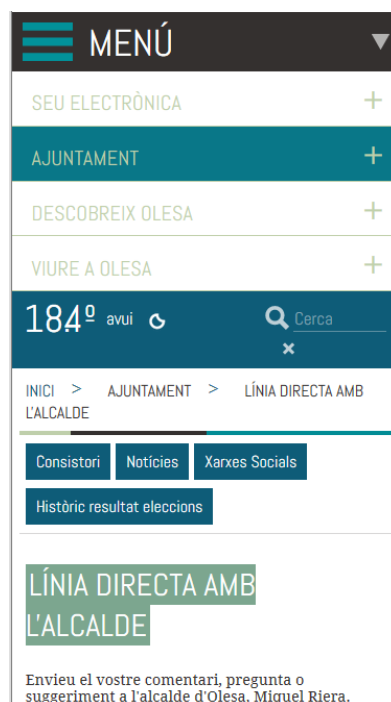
MENÚ

SEU ELECTRÒNICA +

AJUNTAMENT +

DESCOBREIX OLESA +

VIURE A OLESA +

18,4º avui

Cerca

×

INICI > AJUNTAMENT > LÍNIA DIRECTA AMB L'ALCALDE

Consistori

Notícies

Xarxes Socials

Històric resultat eleccions

LÍNIA DIRECTA AMB L'ALCALDE

Envieu el vostre comentari, pregunta o suggeriment a l'alcalde d'Olesa, Miquel Riera.